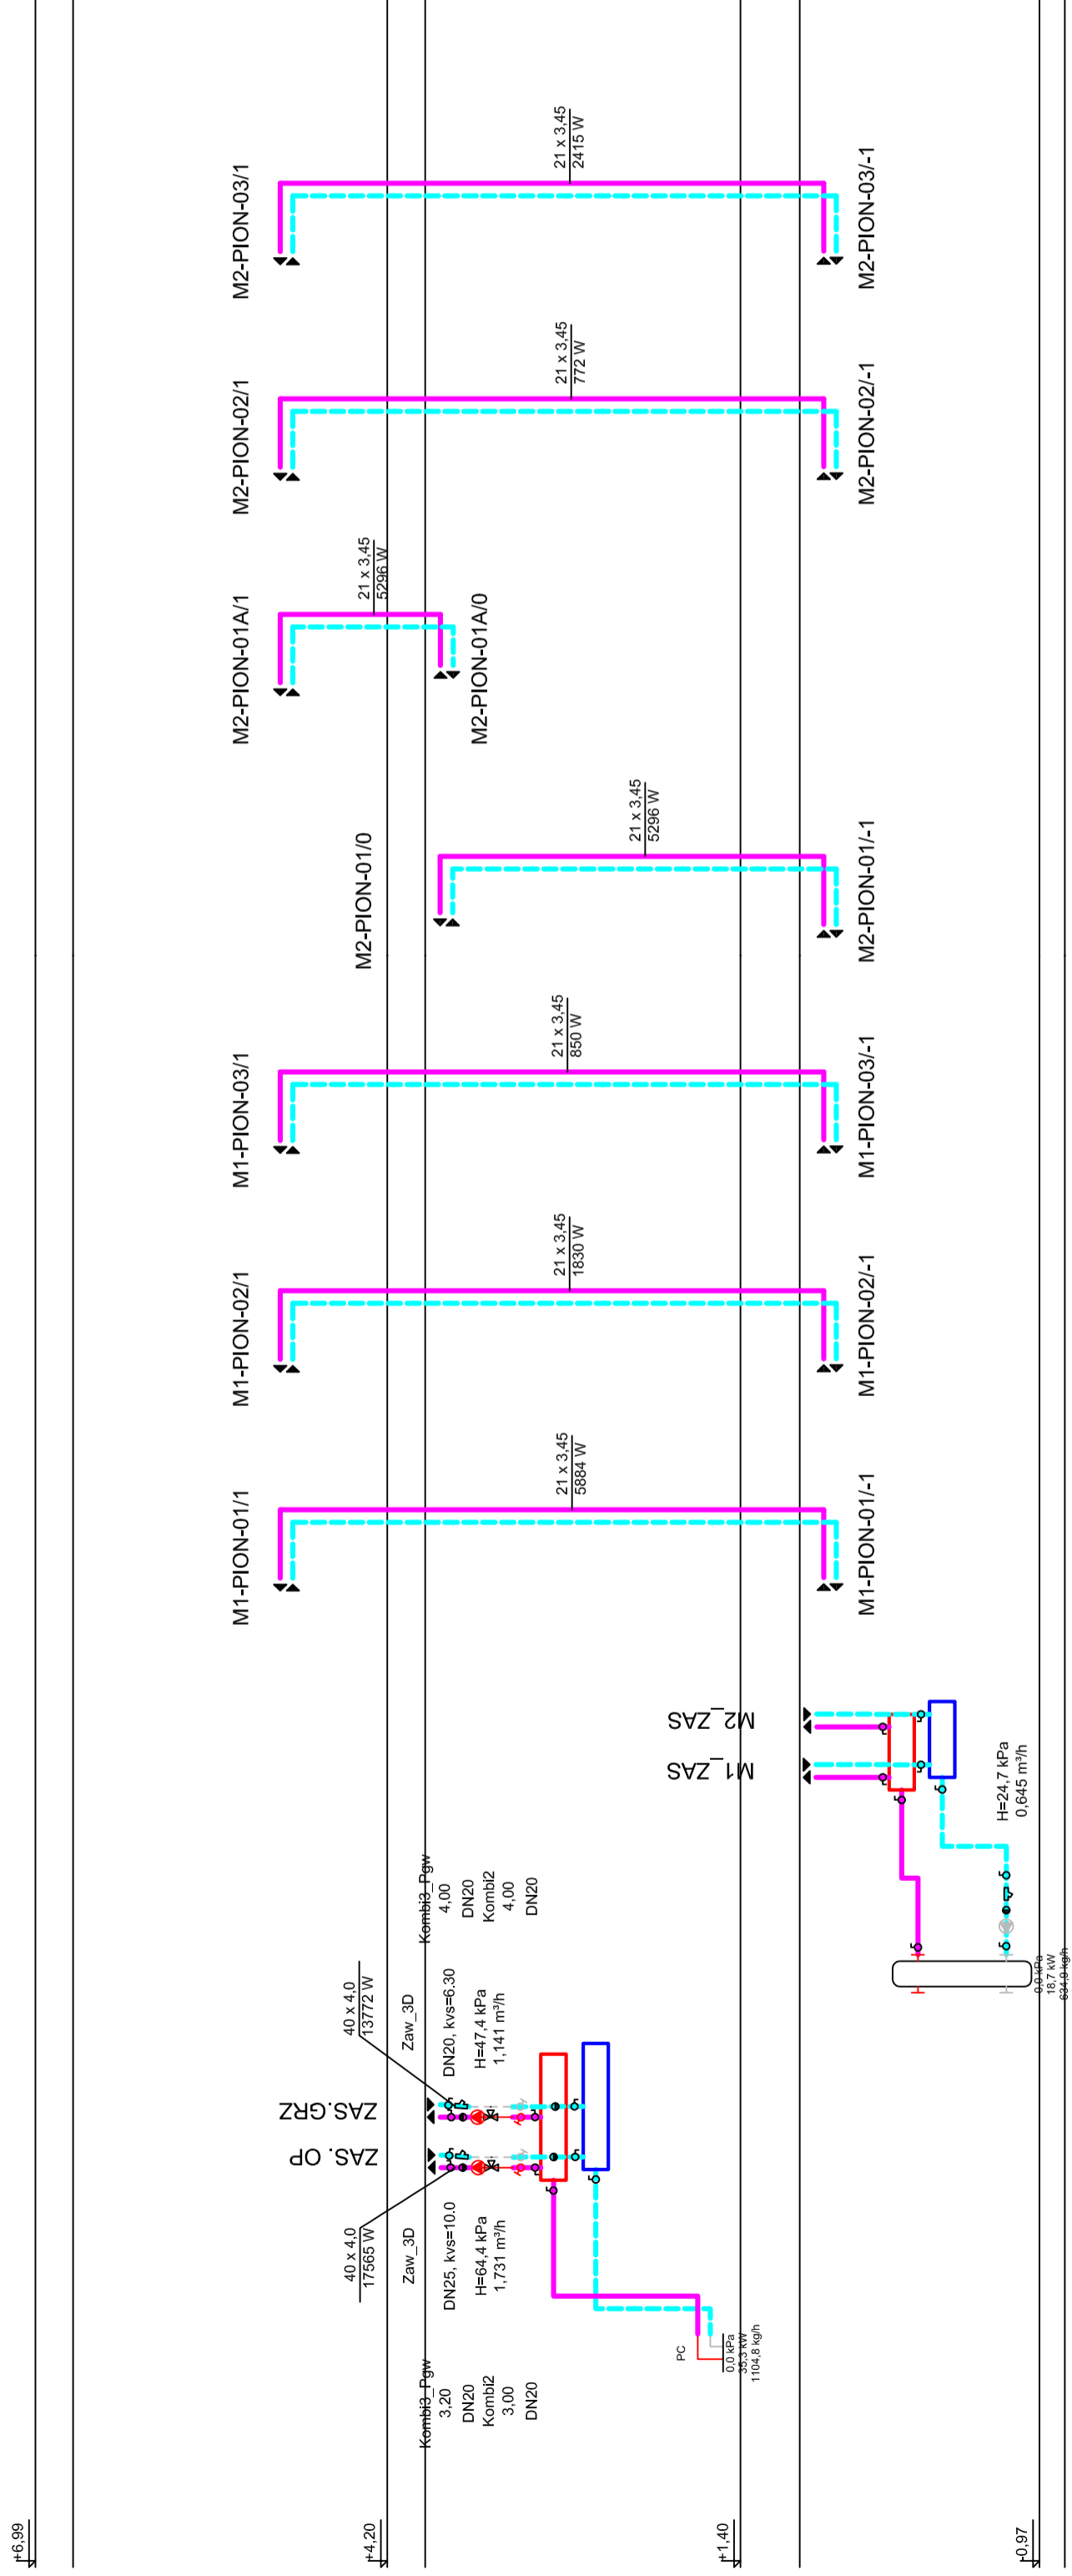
M2-PION-03/1
21 x 3,45
2415 W
M2-PION-03/-1
M2-PION-02/1
21 x 3,45
772 W
M2-PION-02/-1
M2-PION-01A/1
21 x 3,45
5296 W
M2-PION-01A/0
M2-PION-01/0
21 x 3,45
5296 W
M2-PION-01/-1
M1-PION-03/1
21 x 3,45
850 W
M1-PION-03/-1
M1-PION-02/1
21 x 3,45
1830 W
M1-PION-02/-1
M1-PION-01/1
21 x 3,45
5884 W
M1-PION-01/-1
M2_ZAS
M1_ZAS
H=24,7 kPa
0,645 m³/h
0,0 kPa
18,7 kW
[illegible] kg/h
Kombi3_Pgw
4,00
DN20
Kombi2
4,00
DN20
40 x 4,0
13772 W
Zaw_3D
DN20, kvs=6,30
H=47,4 kPa
1,141 m³/h
ZAS.GRZ
ZAS. OP
40 x 4,0
17565 W
Zaw_3D
DN25, kvs=10,0
H=64,4 kPa
1,731 m³/h
Kombi3_Pgw
3,20
DN20
Kombi2
3,00
DN20
PC
0,0 kPa
33,3 kW
1104,8 kg/h
+6,99
+4,20
+1,40
-0,97